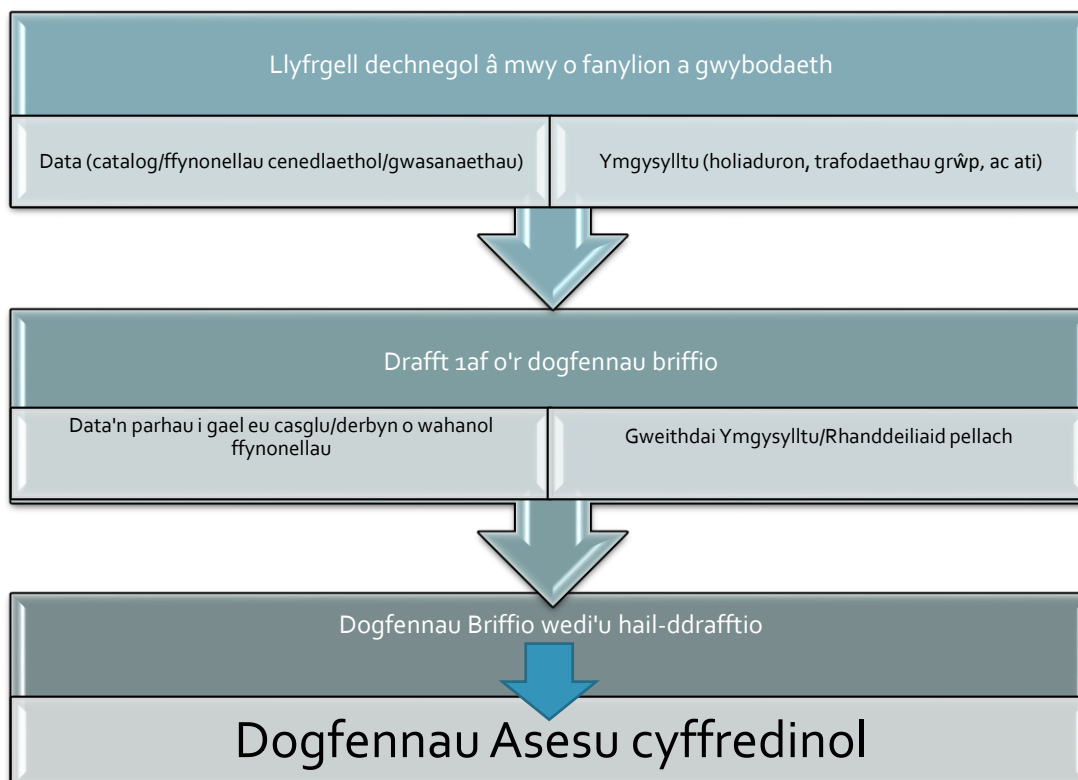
Llyfrgell dechnegol â mwy o fanylion a gwybodaeth

Data (catalog/ffynonellau cenedlaethol/gwasanaethau)

Ymgysylltu (holiaduron, trafodaethau grŵp, ac ati)

Drafft 1af o'r dogfennau briffio

Data'n parhau i gael eu casglu/derbyn o wahanol ffynonellau

Gweithdai Ymgysylltu/Rhanddeiliaid pellach

Dogfennau Briffio wedi'u hail-ddrafftio

Dogfennau Asesu cyffredinol